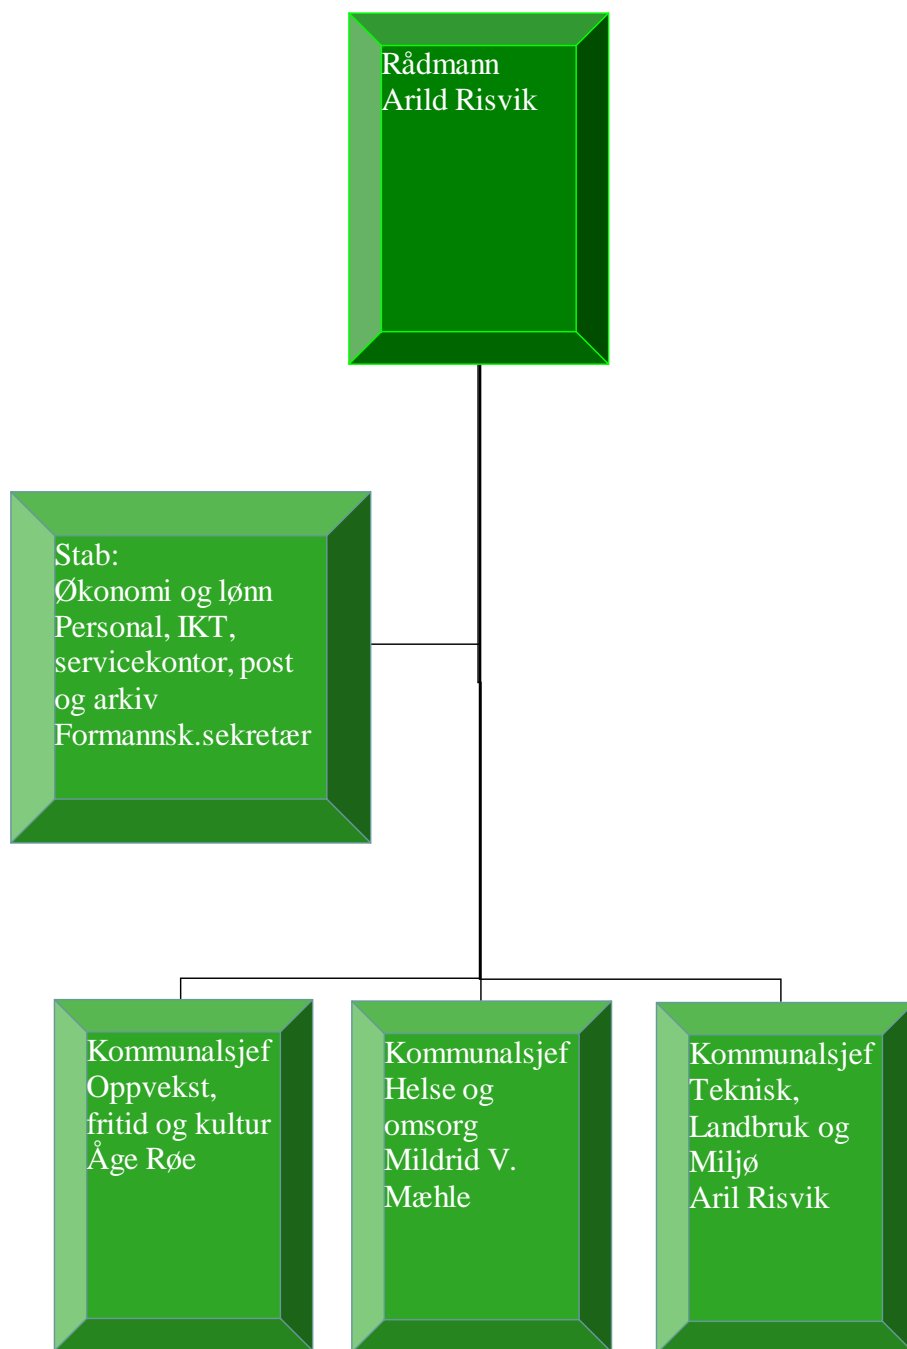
Rådmann
Arild Risvik

Stab:
Økonomi og lønn
Personal, IKT, servicekontor, post og arkiv
Formannsk.sekretær

Kommunalsjef
Oppvekst, fritid og kultur
Åge Røe

Kommunalsjef
Helse og omsorg
Mildrid V. Mæhle

Kommunalsjef
Teknisk, Landbruk og Miljø
Aril Risvik